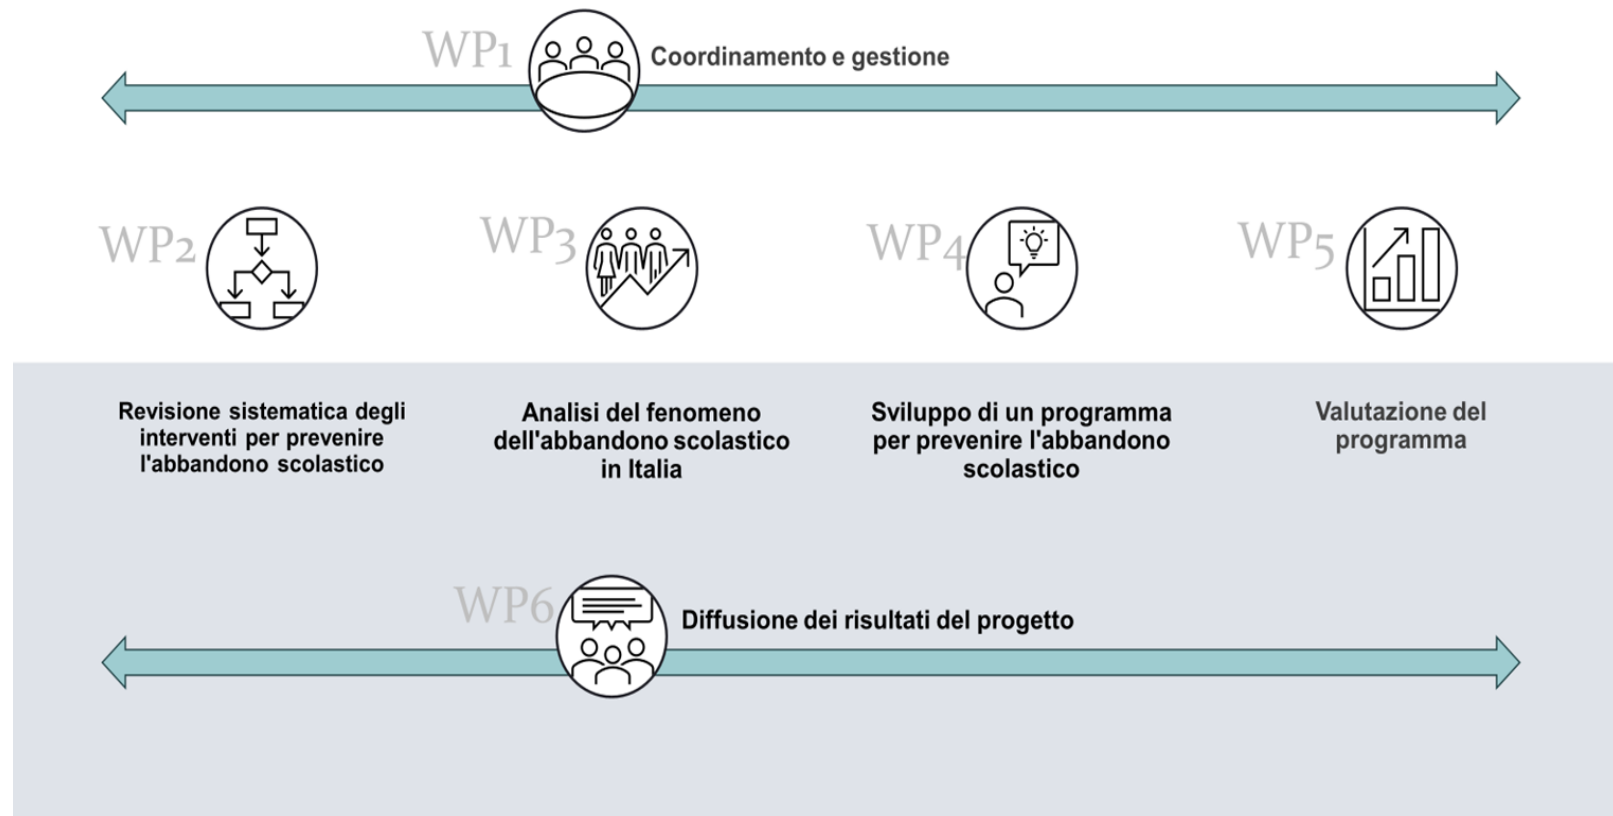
WP1 Coordinamento e gestione

WP2

WP3

WP4

WP5

Revisione sistematica degli interventi per prevenire l'abbandono scolastico

Analisi del fenomeno dell'abbandono scolastico in Italia

Sviluppo di un programma per prevenire l'abbandono scolastico

Valutazione del programma

WP6 Diffusione dei risultati del progetto